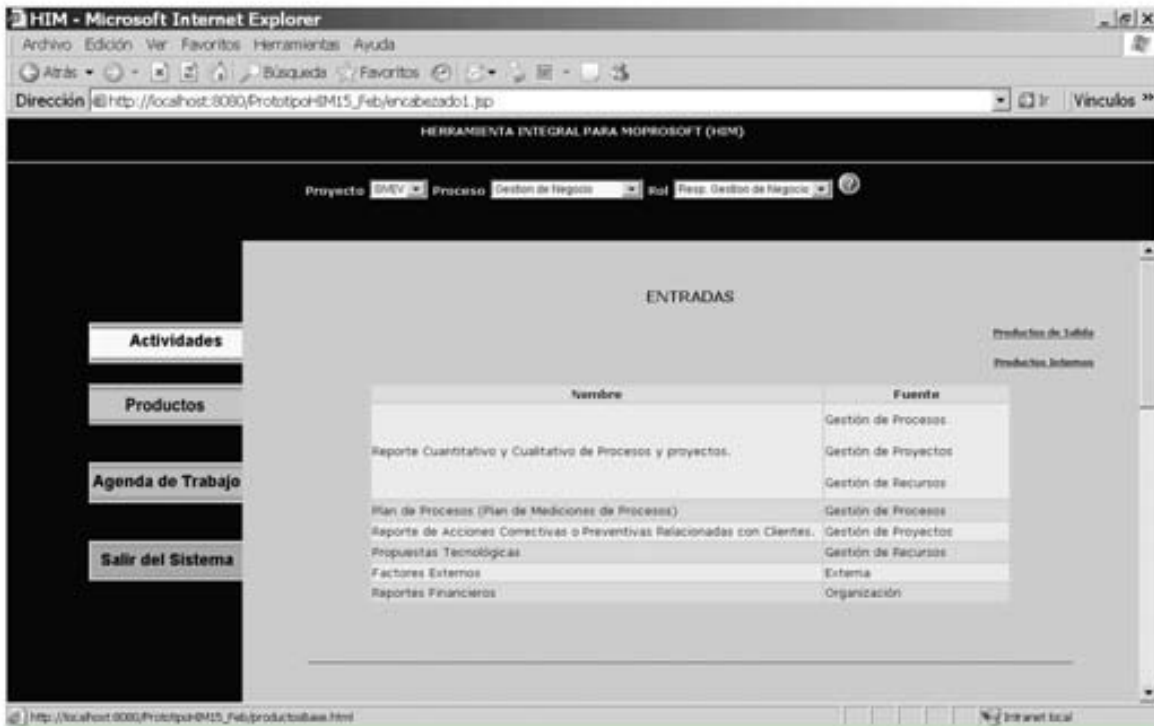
HIM - Microsoft Internet Explorer

Archivo Edición Ver Favoritos Herramientas Ayuda

Atrás Búsqueda Favoritos

Dirección http://localhost:8080/PrototipoHIM15_Feb/encabezado1.jsp

Ir Vínculos »

HERRAMIENTA INTEGRAL PARA MOPROSOFT (HIM)

Proyecto SMEV Proceso Gestion de Negocio Rol Resp. Gestion de Negocio

Actividades

Productos

Agenda de Trabajo

Salir del Sistema

ENTRADAS

Productos de Salida

Productos Internos

| Nombre | Fuente |
|---|---|
| Reporte Cuantitativo y Cualitativo de Procesos y proyectos. | Gestión de Procesos<br>Gestión de Proyectos<br>Gestión de Recursos |
| Plan de Procesos (Plan de Mediciones de Procesos) | Gestión de Procesos |
| Reporte de Acciones Correctivas o Preventivas Relacionadas con Clientes. | Gestión de Proyectos |
| Propuestas Tecnológicas | Gestión de Recursos |
| Factores Externos | Externa |
| Reportes Financieros | Organización |

http://localhost:8080/PrototipoHIM15_Feb/productosBase.html

Intranet local